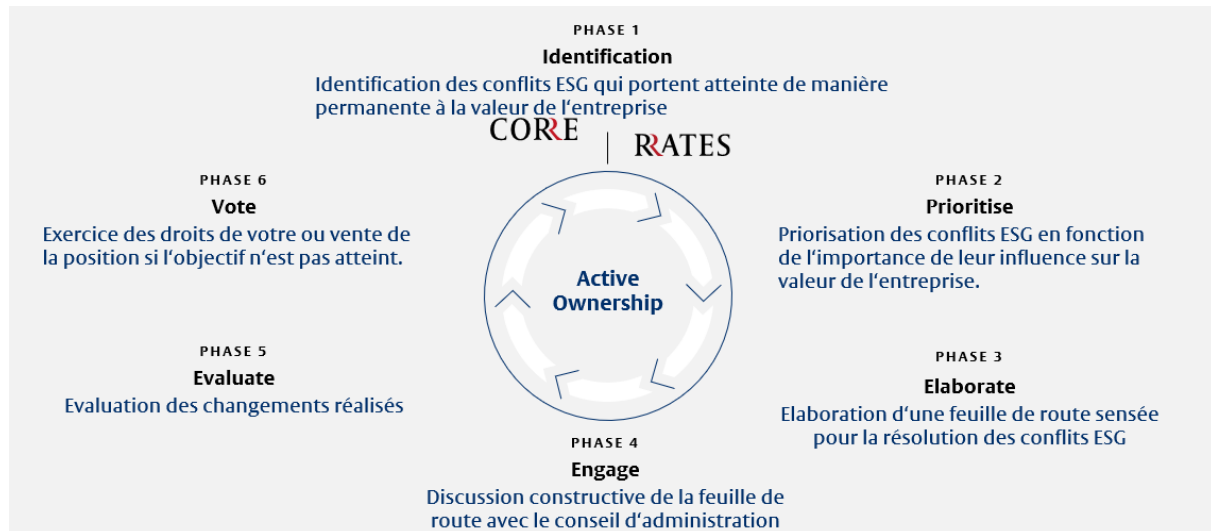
PHASE 1
Identification
Identification des conflits ESG qui portent atteinte de manière permanente à la valeur de l'entreprise

CORRE | RRATES

PHASE 6
Vote
Exercice des droits de votre ou vente de la position si l'objectif n'est pas atteint.

PHASE 2
Prioritise
Priorisation des conflits ESG en fonction de l'importance de leur influence sur la valeur de l'entreprise.

Active Ownership

PHASE 5
Evaluate
Evaluation des changements réalisés

PHASE 3
Elaborate
Elaboration d'une feuille de route sensée pour la résolution des conflits ESG

PHASE 4
Engage
Discussion constructive de la feuille de route avec le conseil d'administration